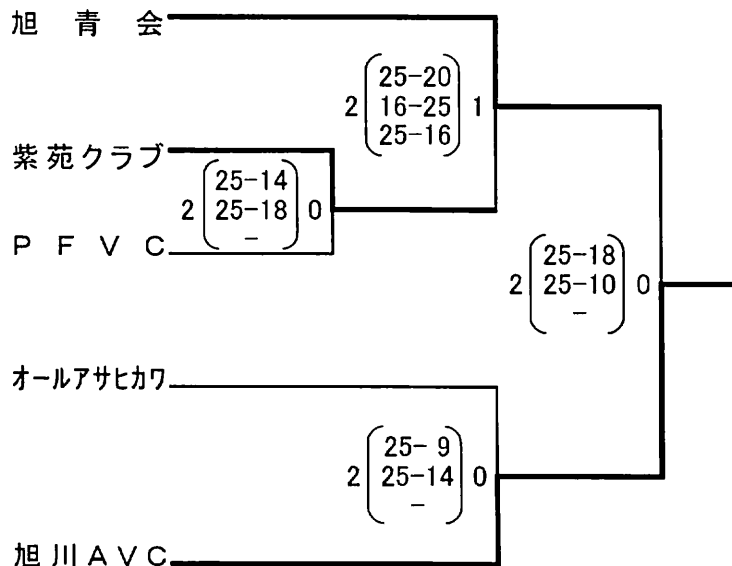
旭 青 会

2 $\begin{pmatrix} 25-20 \\ 16-25 \\ 25-16 \end{pmatrix}$ 1

紫苑クラブ

2 $\begin{pmatrix} 25-14 \\ 25-18 \\ - \end{pmatrix}$ 0

P F V C

2 $\begin{pmatrix} 25-18 \\ 25-10 \\ - \end{pmatrix}$ 0

オールアサヒカワ

2 $\begin{pmatrix} 25-9 \\ 25-14 \\ - \end{pmatrix}$ 0

旭川AVC